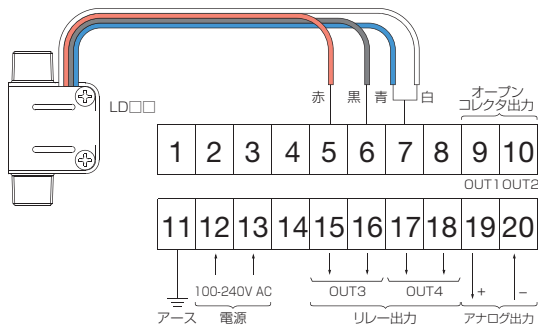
LD□□

赤 黒 青 白

オープン
コレクタ出力

| 1 | 2 | 3 | 4 | 5 | 6 | 7 | 8 | 9 | 10 |
|---|---|---|---|---|---|---|---|---|---|

OUT1 OUT2

| 11 | 12 | 13 | 14 | 15 | 16 | 17 | 18 | 19 | 20 |
|---|---|---|---|---|---|---|---|---|---|

100-240V AC
OUT3 OUT4
+ −
アース 電源 リレー出力 アナログ出力